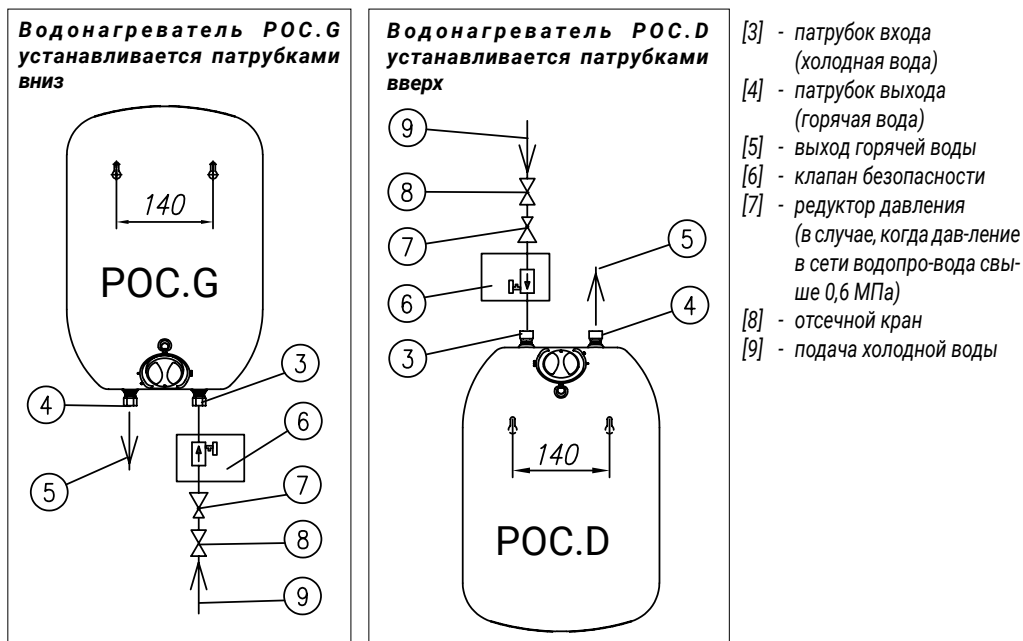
Водонагреватель POC.G устанавливается патрубками вниз

140

POC.G

4

3

6

5

7

8

9

Водонагреватель POC.D устанавливается патрубками вверх

9

8

7

6

3

5

4

140

POC.D

[3] - патрубок входа (холодная вода)
[4] - патрубок выхода (горячая вода)
[5] - выход горячей воды
[6] - клапан безопасности
[7] - редуктор давления (в случае, когда дав-ление в сети водопро-вода свыше 0,6 МПа)
[8] - отсечной кран
[9] - подача холодной воды